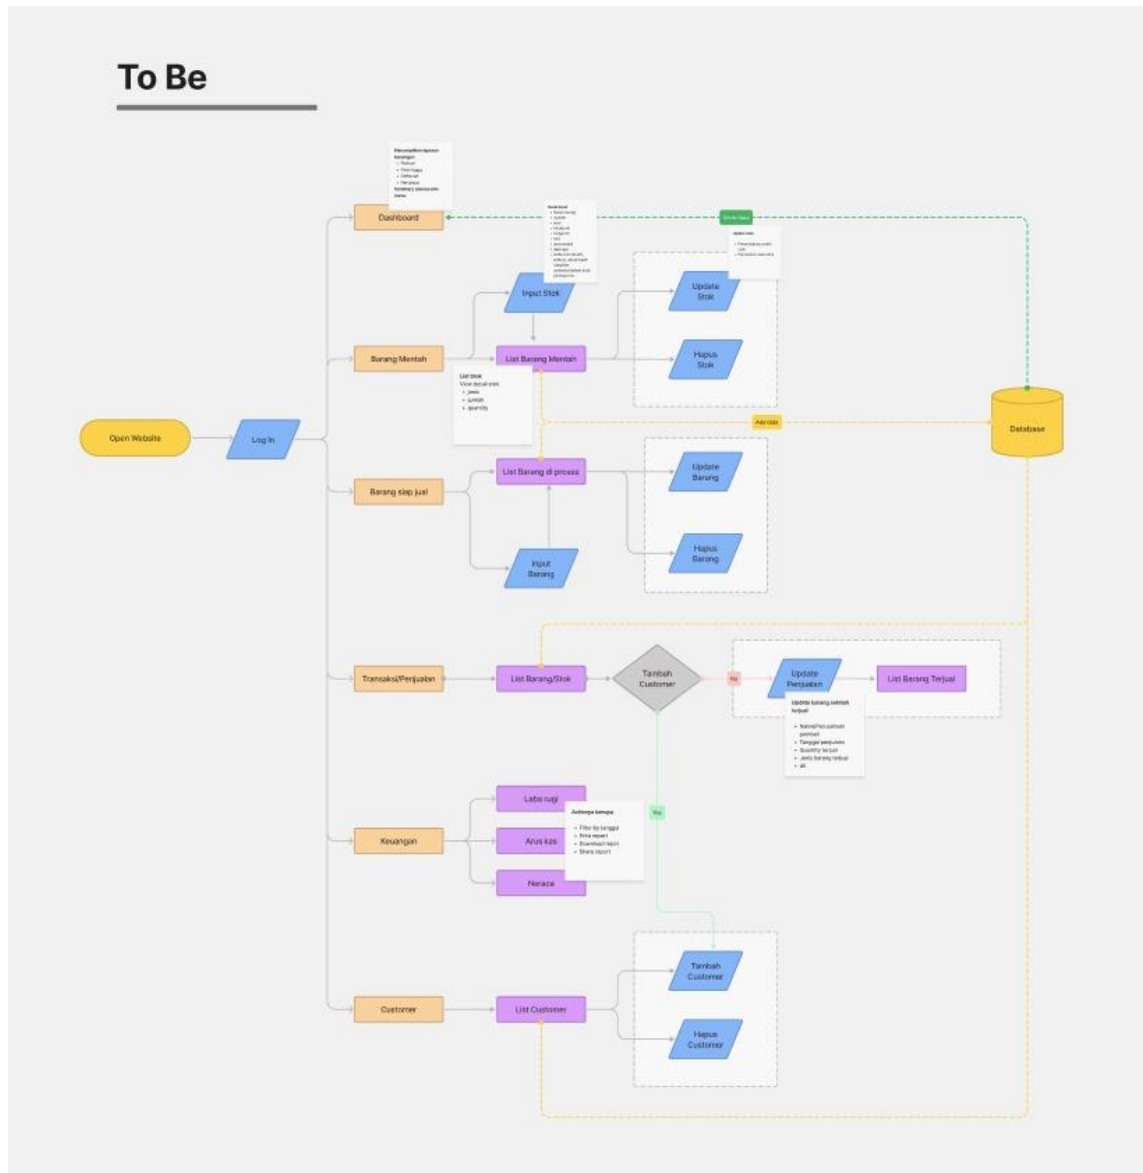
To Be

Menampilkan laporan keuangan
- Produk
- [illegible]
- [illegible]
- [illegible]
Summary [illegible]

Dashboard

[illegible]

Input Stok

Update data
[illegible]

Update Stok

Hapus Stok

Barang Mentah

List Barang Mentah

List Stok
View detail item
- Jenis
- Jumlah
- Quantity

Add data

Open Website

Log In

Database

Barang siap jual

List Barang di proses

Update Barang

Hapus Barang

Input Barang

Transaksi/Penjualan

List Barang/Stok

Tambah Customer

No

Update Penjualan

List Barang Terjual

Update barang setelah terjual
- Nama/Perusahaan pembeli
- Tanggal penjualan
- Quantity terjual
- Jenis barang terjual
- dll

Laba rugi

Aktivitas berupa
- Filter by tanggal
- Print report
- Download report
- Share report

Keuangan

Arus kas

Yes

Neraca

Tambah Customer

Customer

List Customer

Hapus Customer